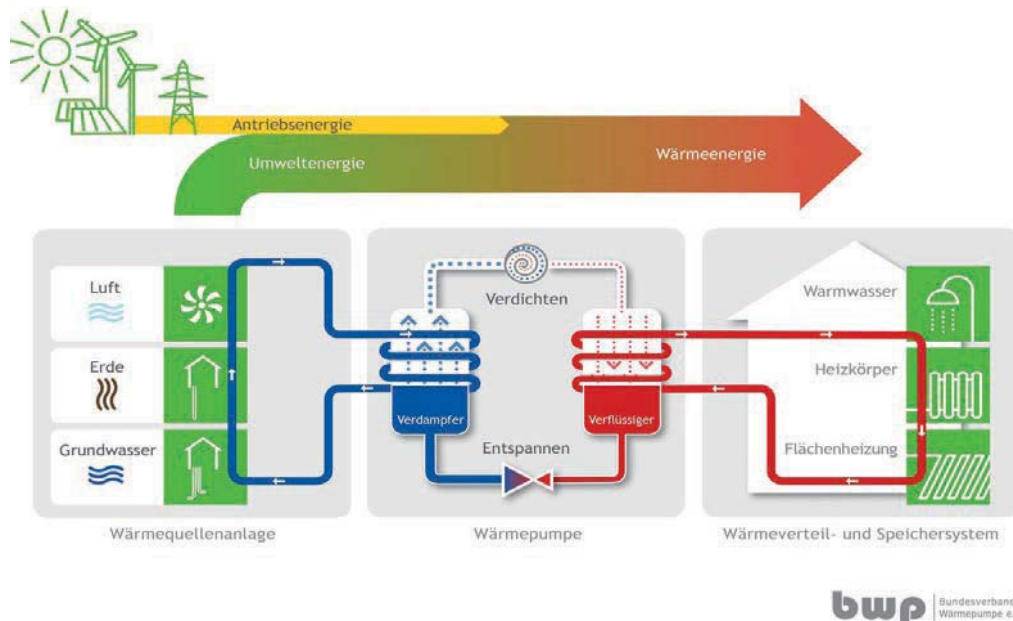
Antriebsenergie

Umweltenergie

Wärmeenergie

Luft

Erde

Grundwasser

Verdichten

Verdampfer

Verflüssiger

Entspannen

Warmwasser

Heizkörper

Flächenheizung

Wärmequellenanlage

Wärmepumpe

Wärmeverteil- und Speichersystem

bwp Bundesverband Wärmepumpe e.